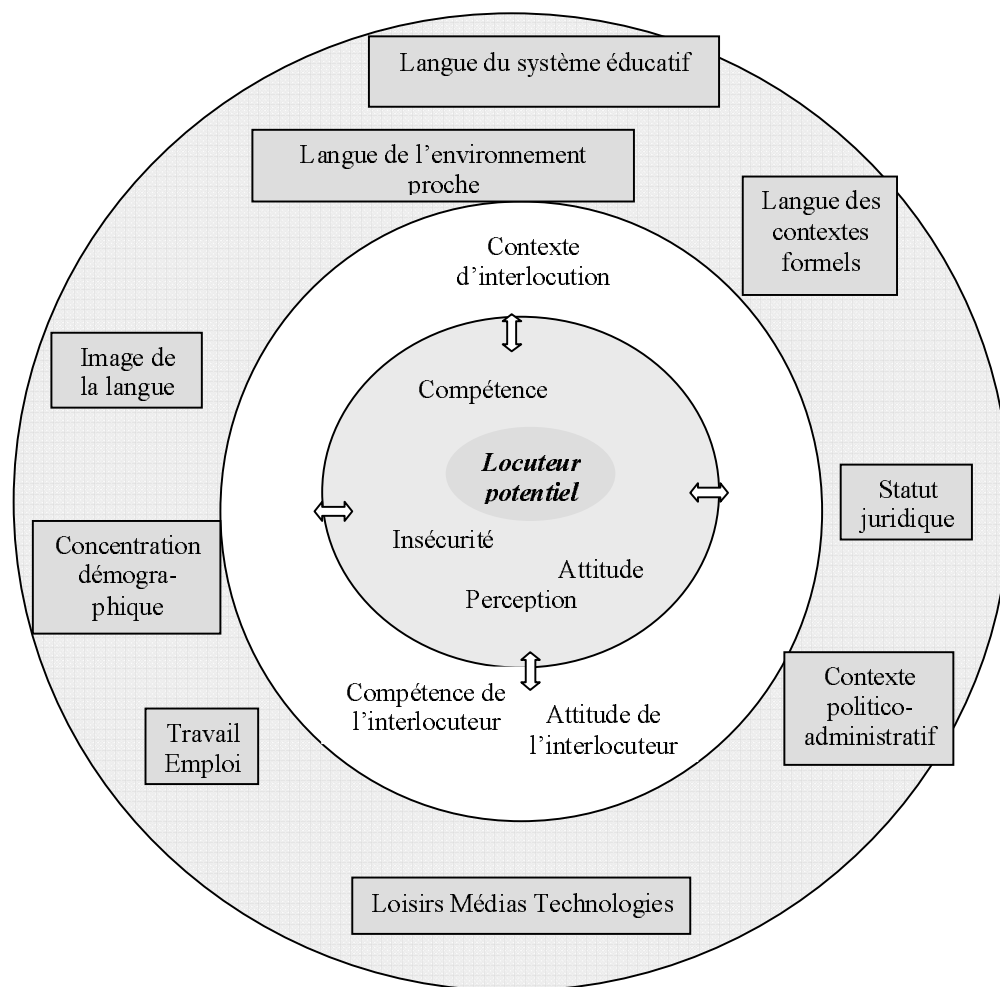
Langue du système éducatif

Langue de l'environnement proche

Langue des contextes formels

Contexte d'interlocution

Image de la langue

Compétence

Locuteur potentiel

Statut juridique

Concentration démographique

Insécurité

Attitude

Perception

Compétence de l'interlocuteur

Attitude de l'interlocuteur

Contexte politico-administratif

Travail Emploi

Loisirs Médias Technologies